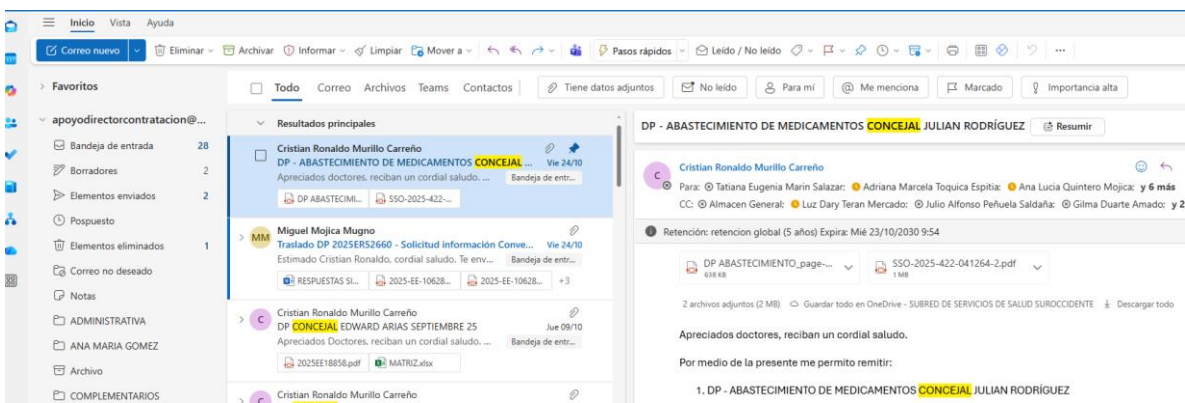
Inicio Vista Ayuda

Correo nuevo | Eliminar | Archivar | Informar | Limpiar | Mover a | Pasos rápidos | Leído / No leído | ...

Favoritos

apoyodirectorcontratacion@...

Bandeja de entrada 28
Borradores 2
Elementos enviados 2
Pospuesto
Elementos eliminados 1
Correo no deseado
Notas
ADMINISTRATIVA
ANA MARIA GOMEZ
Archivo
COMPLEMENTARIOS

Todo Correo Archivos Teams Contactos | Tiene datos adjuntos | No leído | Para mí | Me menciona | Marcado | Importancia alta

Resultados principales

Cristian Ronaldo Murillo Carreño
DP - ABASTECIMIENTO DE MEDICAMENTOS CONCEJAL ... Vie 24/10
Apreciados doctores, reciban un cordial saludo. ... Bandeja de entr...
DP ABASTECIMI... | SSO-2025-422-...

MM Miguel Mojica Mugno
Traslado DP 2025ER52660 - Solicitud información Conve... Vie 24/10
Estimado Cristian Ronaldo, cordial saludo. Te env... Bandeja de entr...
RESPUESTAS SI... | 2025-EE-10628... | 2025-EE-10628... +3

C Cristian Ronaldo Murillo Carreño
DP CONCEJAL EDWARD ARIAS SEPTIEMBRE 25 Jue 09/10
Apreciados Doctores, reciban un cordial saludo. ... Bandeja de entr...
2025EE18858.pdf | MATRIZ.xlsx

C Cristian Ronaldo Murillo Carreño

DP - ABASTECIMIENTO DE MEDICAMENTOS CONCEJAL JULIAN RODRÍGUEZ | Resumir

C Cristian Ronaldo Murillo Carreño
Para: Tatiana Eugenia Marin Salazar; Adriana Marcela Toquica Espitia; Ana Lucia Quintero Mojica; y 6 más
CC: Almacen General; Luz Dary Teran Mercado; Julio Alfonso Peñuela Saldaña; Gilma Duarte Amado; y 2

Retención: retencion global (5 años) Expira: Mié 23/10/2030 9:54

DP ABASTECIMIENTO_page-... 638 KB | SSO-2025-422-041264-2.pdf 1 MB

2 archivos adjuntos (2 MB) Guardar todo en OneDrive - SUBRED DE SERVICIOS DE SALUD SUROCCIDENTE Descargar todo

Apreciados doctores, reciban un cordial saludo.

Por medio de la presente me permito remitir:

1. DP - ABASTECIMIENTO DE MEDICAMENTOS CONCEJAL JULIAN RODRÍGUEZ